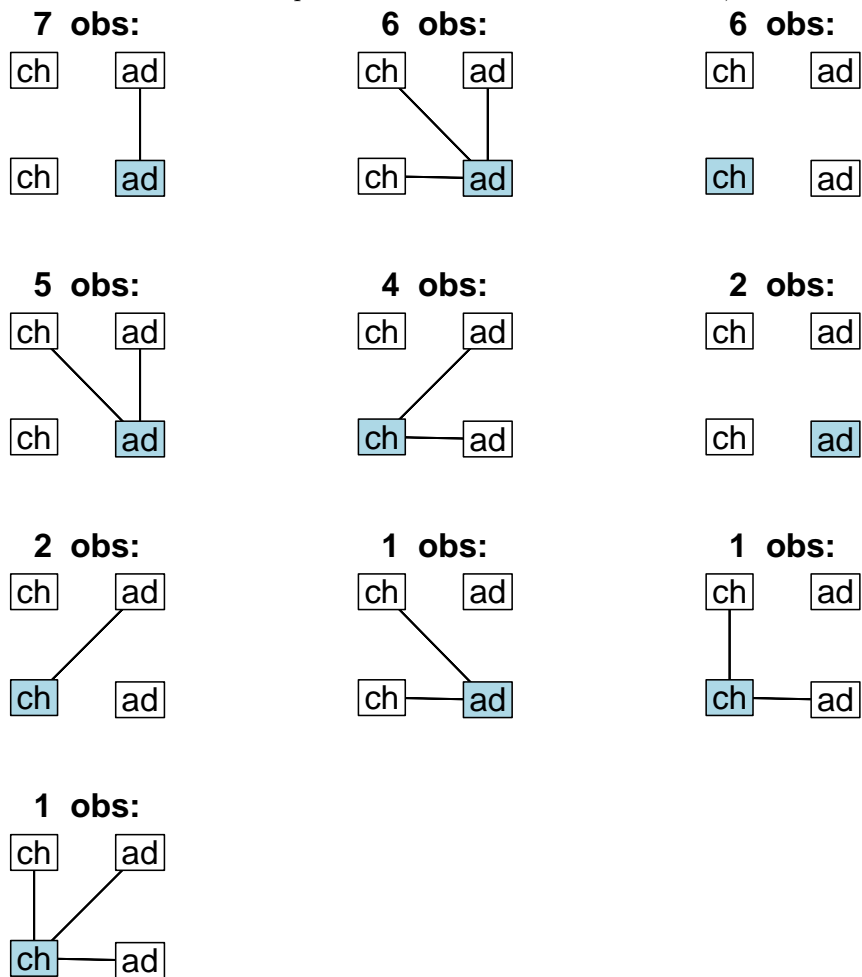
7 obs:

ch ad

ch ad

6 obs:

ch ad

ch ad

6 obs:

ch ad

ch ad

5 obs:

ch ad

ch ad

4 obs:

ch ad

ch ad

2 obs:

ch ad

ch ad

2 obs:

ch ad

ch ad

1 obs:

ch ad

ch ad

1 obs:

ch ad

ch ad

1 obs:

ch ad

ch ad